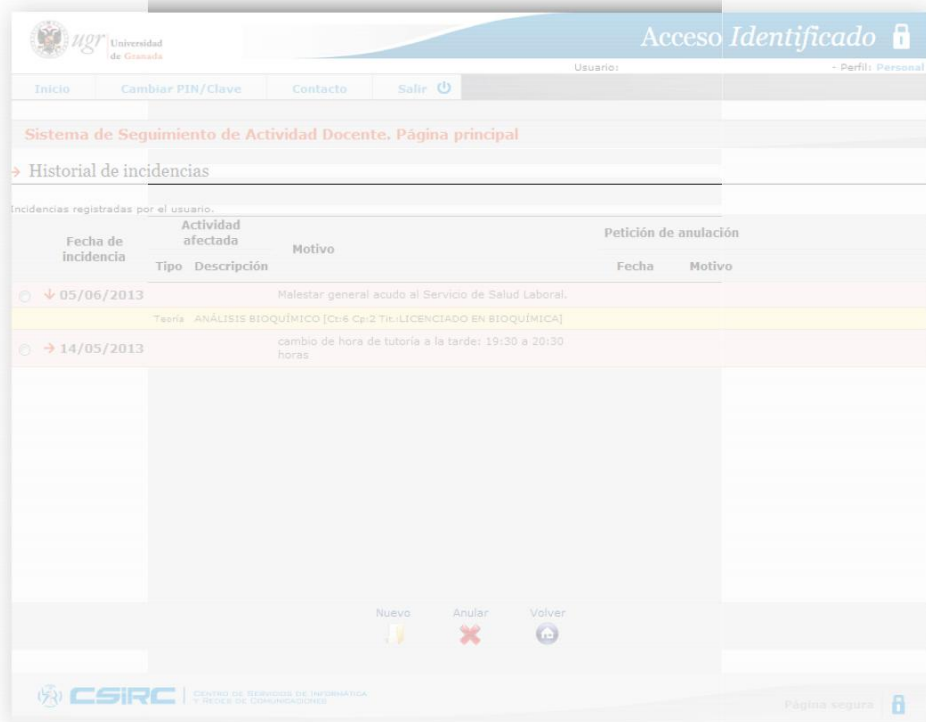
ugr Universidad de Granada

Acceso Identificado

Usuario:

- Perfil: Personal

Inicio | Cambiar PIN/Clave | Contacto | Salir

Sistema de Seguimiento de Actividad Docente. Página principal

Historial de incidencias

Incidencias registradas por el usuario.

| Fecha de incidencia | Actividad afectada Tipo | Actividad afectada Descripción | Motivo | Petición de anulación Fecha | Petición de anulación Motivo |
|---|---|---|---|---|---|
| 05/06/2013 | | | Malestar general acudo al Servicio de Salud Laboral. | | |
| | Teoría | ANÁLISIS BIOQUÍMICO [Ct:6 Cp:2 Tit.:LICENCIADO EN BIOQUÍMICA] | | | |
| 14/05/2013 | | | cambio de hora de tutoría a la tarde: 19:30 a 20:30 horas | | |

Nuevo Anular Volver

CSIRC | Centro de Servicios de Informática y Redes de Comunicaciones

Página segura